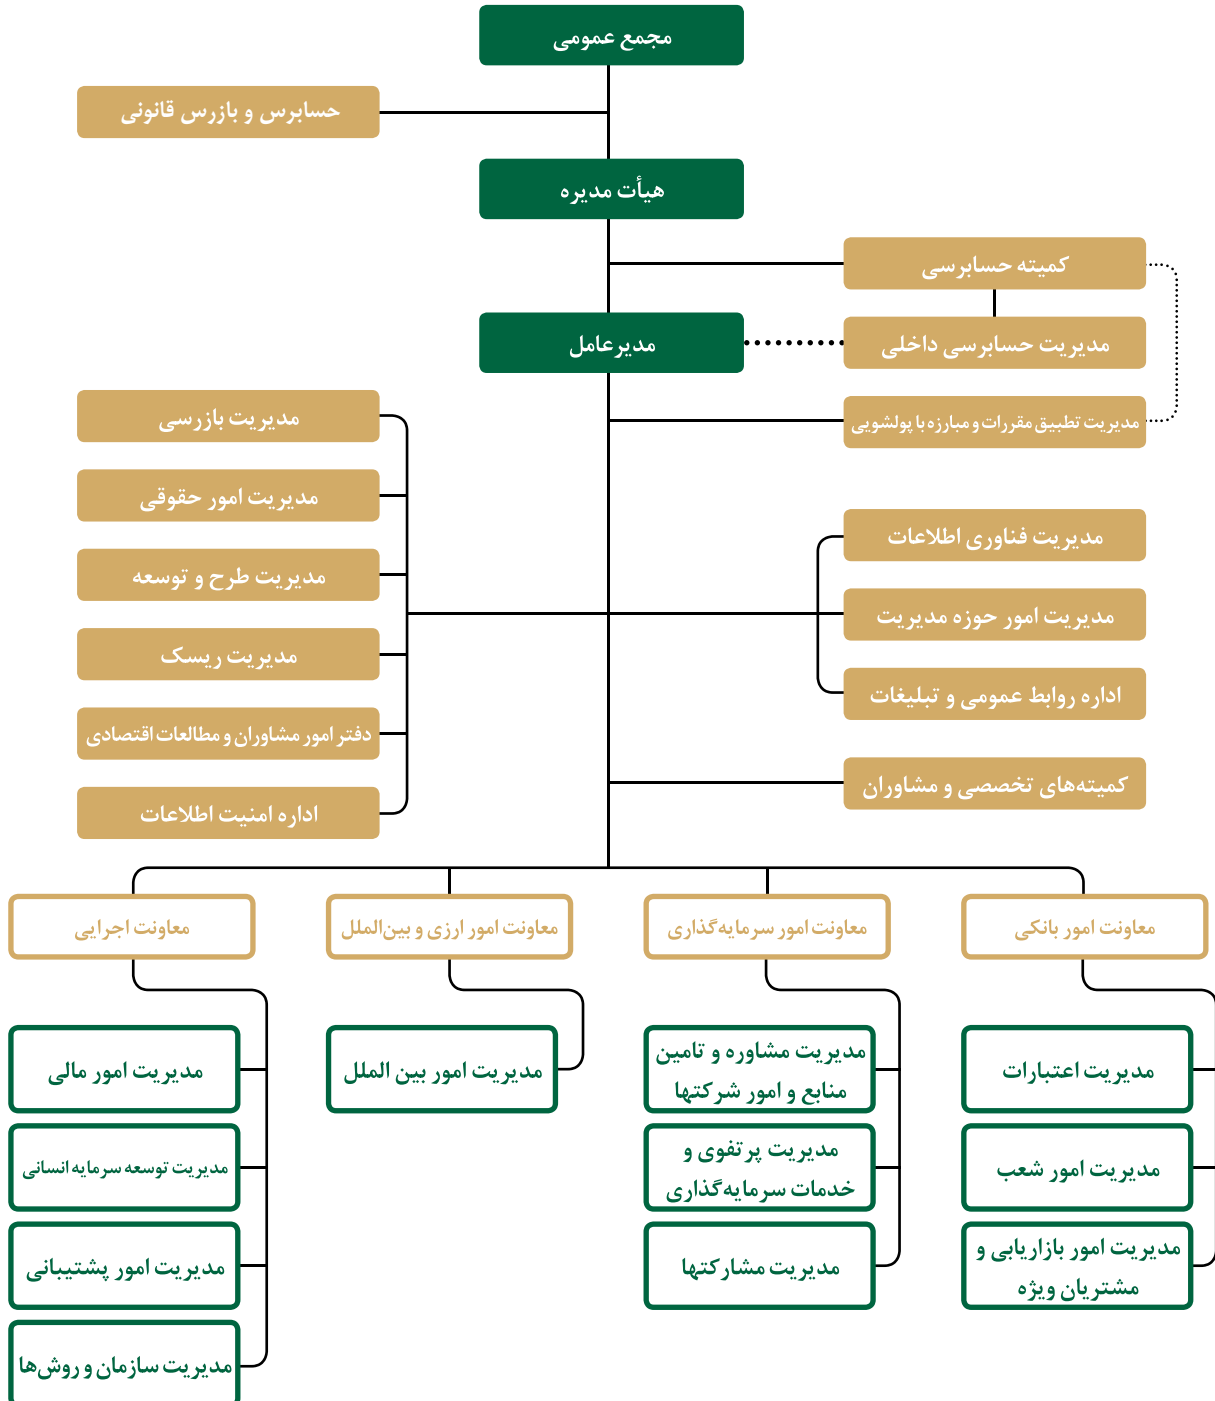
مجمع عمومی

حسابرس و بازرس قانونی

هیأت مدیره

کمیته حسابرسی

مدیریت حسابرسی داخلی

مدیرعامل

مدیریت تطبیق مقررات و مبارزه با پولشویی

مدیریت بازرسی

مدیریت امور حقوقی

مدیریت طرح و توسعه

مدیریت ریسک

دفتر امور مشاوران و مطالعات اقتصادی

اداره امنیت اطلاعات

مدیریت فناوری اطلاعات

مدیریت امور حوزه مدیریت

اداره روابط عمومی و تبلیغات

کمیته‌های تخصصی و مشاوران

معاونت امور بانکی

معاونت امور سرمایه‌گذاری

معاونت امور ارزی و بین‌الملل

معاونت اجرایی

مدیریت اعتبارات

مدیریت امور شعب

مدیریت امور بازاریابی و مشتریان ویژه

مدیریت مشاوره و تامین منابع و امور شرکتها

مدیریت پرتفوی و خدمات سرمایه‌گذاری

مدیریت مشارکتها

مدیریت امور بین الملل

مدیریت امور مالی

مدیریت توسعه سرمایه انسانی

مدیریت امور پشتیبانی

مدیریت سازمان و روش‌ها